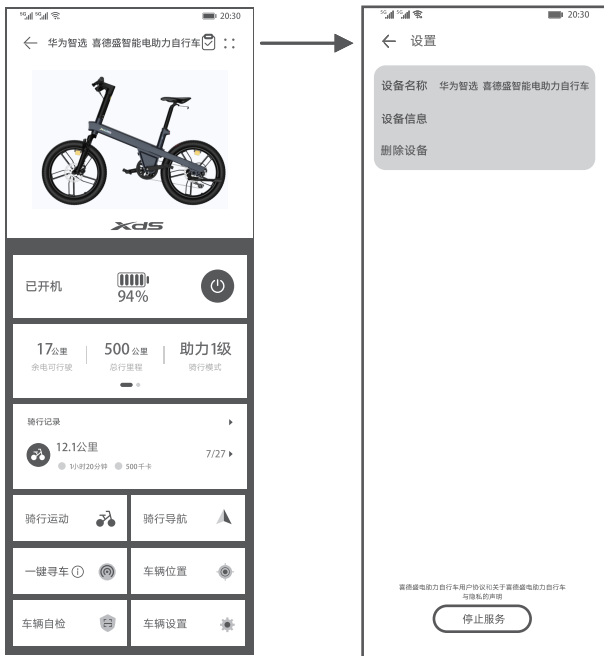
20:30

华为智选 喜德盛智能电助力自行车

XDS

已开机

94%

17公里
余电可行驶

500公里
总行里程

助力1级
骑行模式

骑行记录

12.1公里
1小时20分钟 500千卡

7/27

骑行运动

骑行导航

一键寻车

车辆位置

车辆自检

车辆设置

20:30

设置

设备名称 华为智选 喜德盛智能电助力自行车

设备信息

删除设备

喜德盛电助力自行车用户协议和关于喜德盛电助力自行车与隐私的声明

停止服务